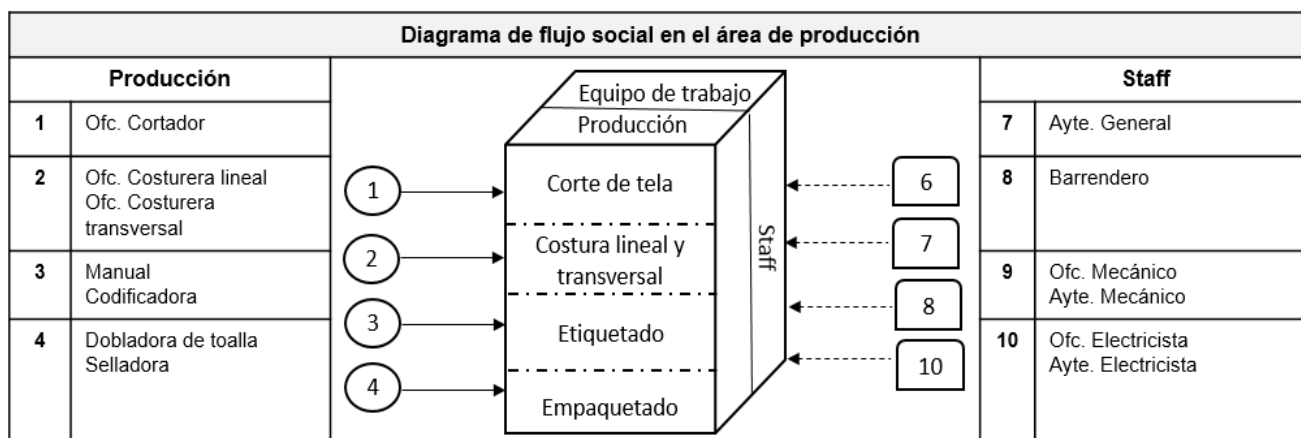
Diagrama de flujo social en el área de producción

| Producción | |
|---|---|
| 1 | Ofc. Cortador |
| 2 | Ofc. Costurera lineal Ofc. Costurera transversal |
| 3 | Manual Codificadora |
| 4 | Dobladora de toalla Selladora |

Equipo de trabajo
Producción
Staff

1 → Corte de tela ← 6
2 → Costura lineal y transversal ← 7
3 → Etiquetado ← 8
4 → Empaquetado ← 10

| Staff | |
|---|---|
| 7 | Ayte. General |
| 8 | Barrendero |
| 9 | Ofc. Mecánico Ayte. Mecánico |
| 10 | Ofc. Electricista Ayte. Electricista |